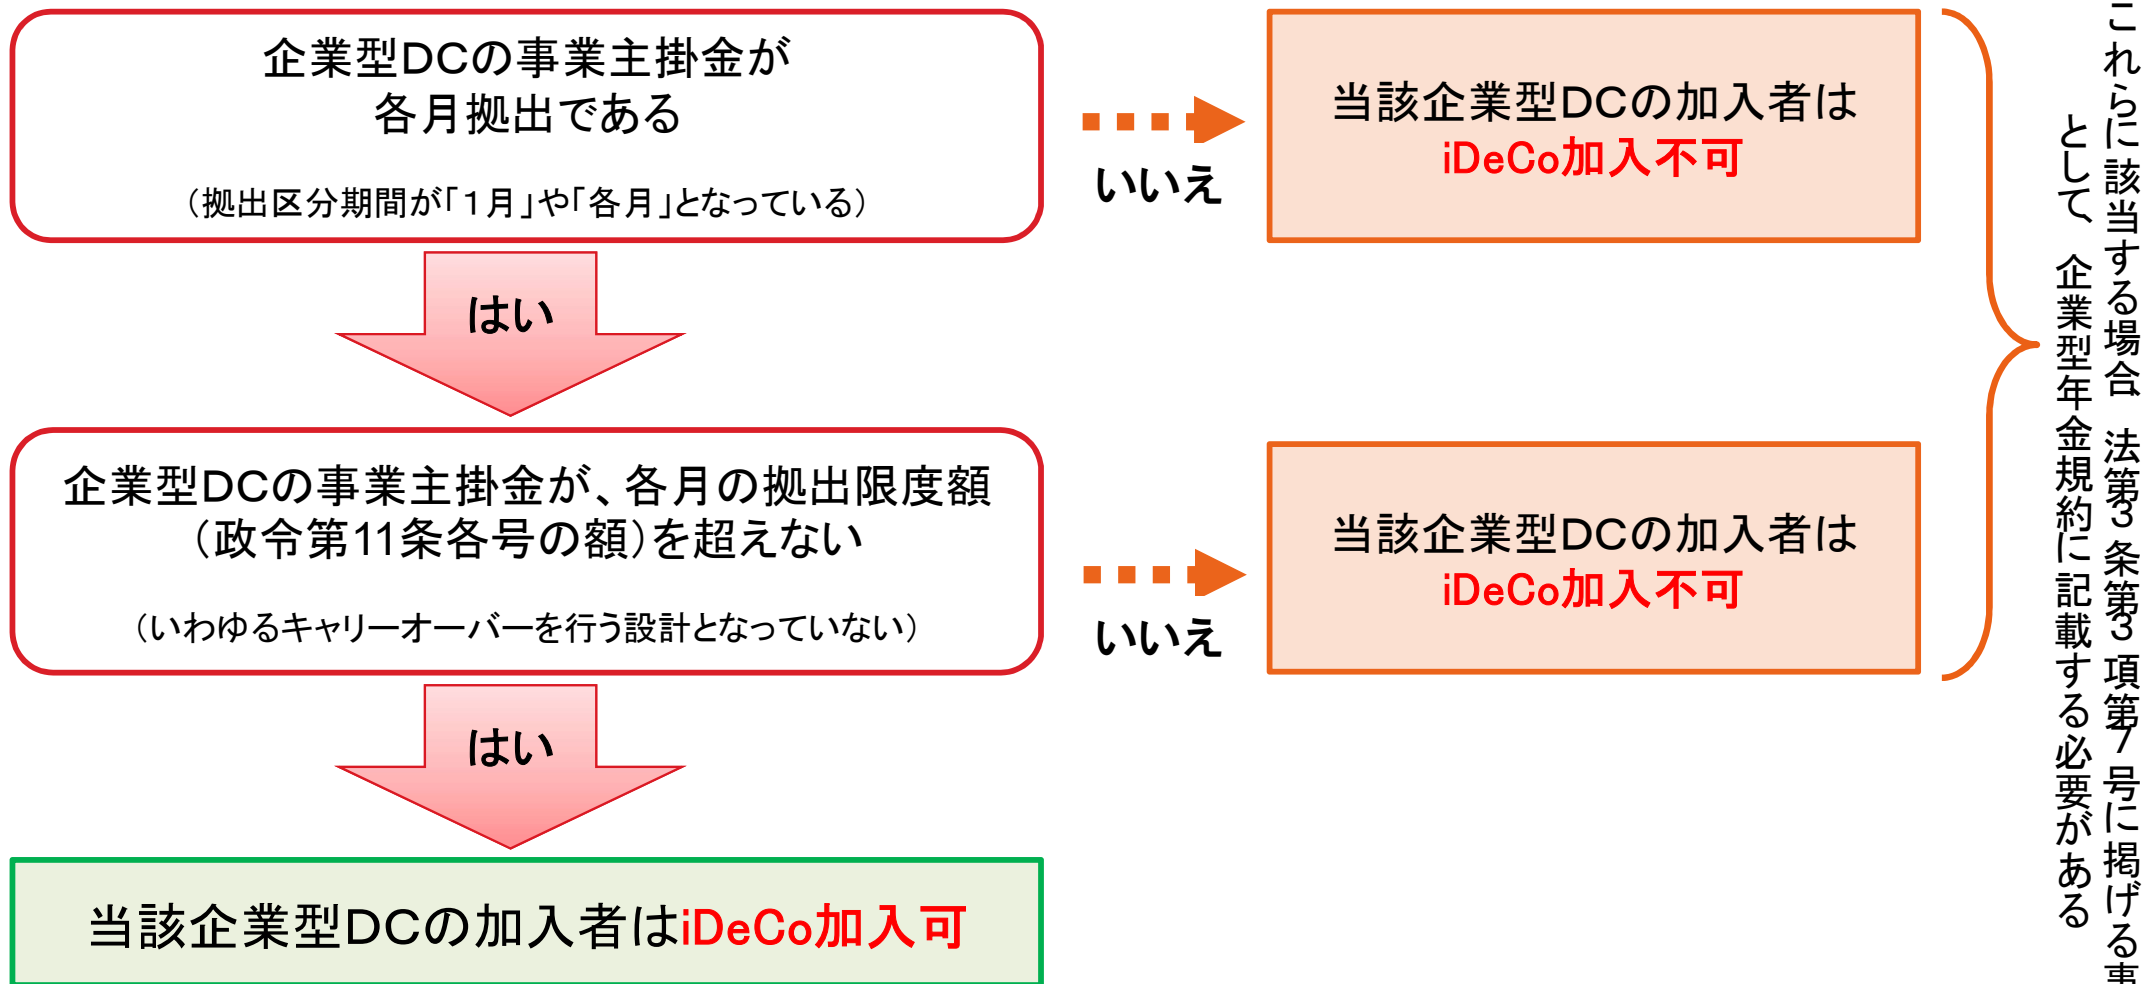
企業型DCの事業主掛金が
各月拠出である

（拠出区分期間が「1月」や「各月」となっている）

いいえ

当該企業型DCの加入者は
iDeCo加入不可

はい

企業型DCの事業主掛金が、各月の拠出限度額
（政令第11条各号の額）を超えない

（いわゆるキャリーオーバーを行う設計となっていない）

いいえ

当該企業型DCの加入者は
iDeCo加入不可

はい

当該企業型DCの加入者はiDeCo加入可

これらに該当する場合　法第3条第3項第7号に掲げる事
として　企業型年金規約に記載する必要がある